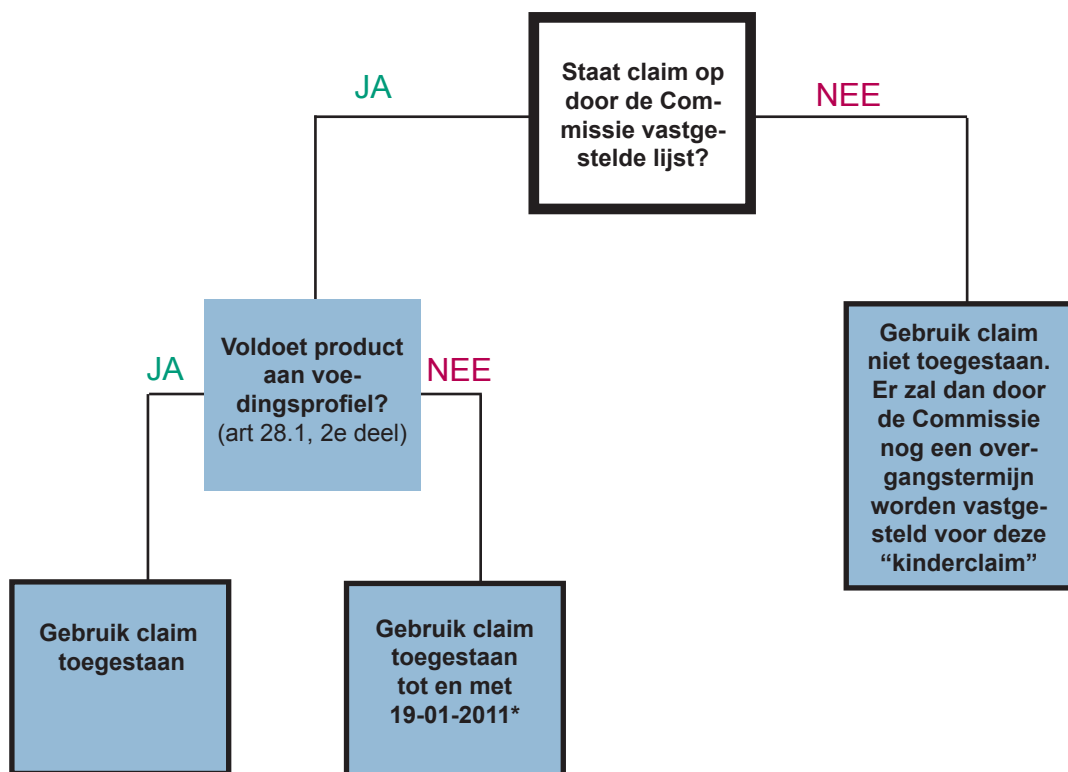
Staat claim op door de Commissie vastgestelde lijst?

JA

NEE

Voldoet product aan voedingsprofiel?
(art 28.1, 2e deel)

Gebruik claim niet toegestaan. Er zal dan door de Commissie nog een overgangstermijn worden vastgesteld voor deze "kinderclaim"

JA

NEE

Gebruik claim toegestaan

Gebruik claim toegestaan tot en met 19-01-2011*